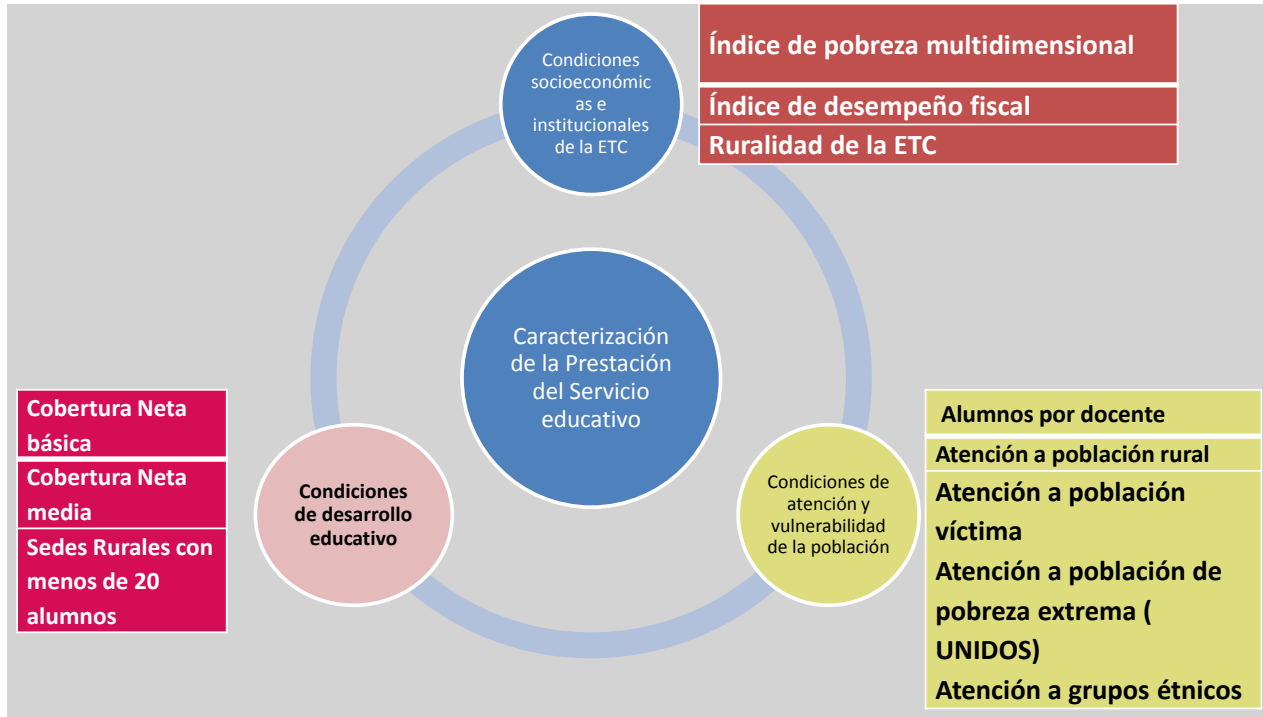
Condiciones socioeconómicas e institucionales de la ETC

Índice de pobreza multidimensional

Índice de desempeño fiscal

Ruralidad de la ETC

Caracterización de la Prestación del Servicio educativo

Cobertura Neta básica

Cobertura Neta media

Sedes Rurales con menos de 20 alumnos

Condiciones de desarrollo educativo

Condiciones de atención y vulnerabilidad de la población

Alumnos por docente

Atención a población rural

Atención a población víctima

Atención a población de pobreza extrema ( UNIDOS)

Atención a grupos étnicos